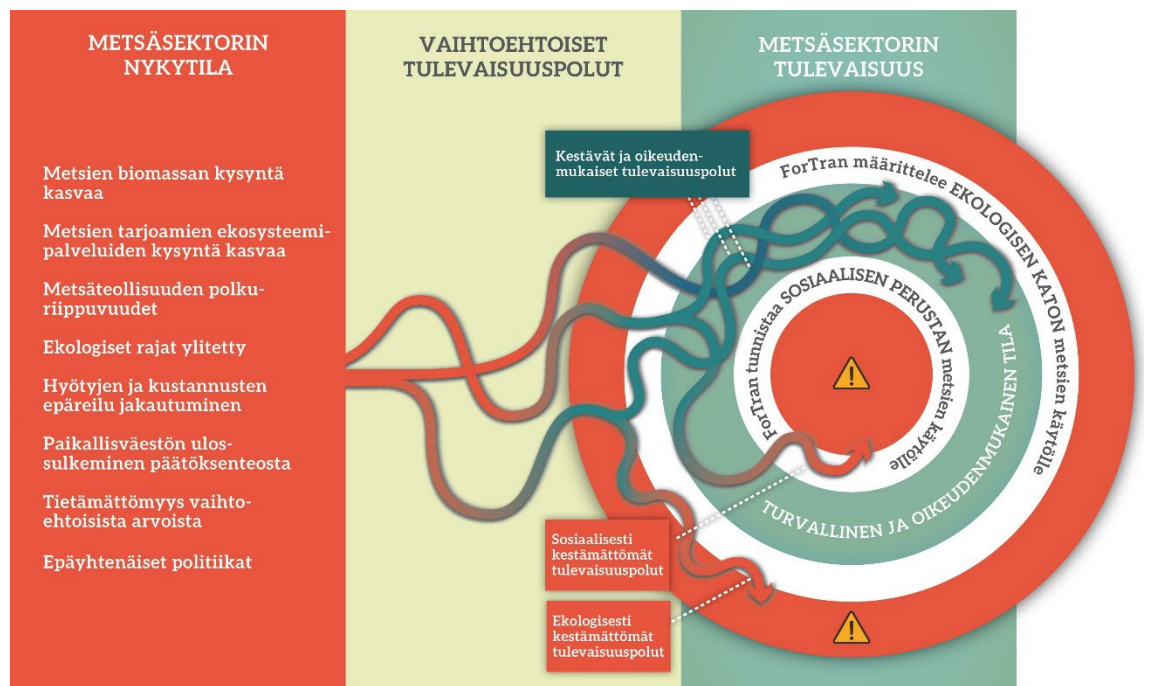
METSÄSEKTORIN NYKYTILA

Metsien biomassan kysyntä kasvaa

Metsien tarjoamien ekosysteemipalveluiden kysyntä kasvaa

Metsäteollisuuden polkuriippuvuudet

Ekologiset rajat ylitetty

Hyötyjen ja kustannusten epäreilu jakautuminen

Paikallisväestön ulossulkeminen päätöksenteosta

Tietämättömyys vaihtoehtoisista arvoista

Epäyhtenäiset politiikat

VAIHTOEHTOISET TULEVAISUUSPOLUT

METSÄSEKTORIN TULEVAISUUS

Kestävät ja oikeudenmukaiset tulevaisuuspolut

ForTran määrittelee EKOLOGISEN KATON metsien käytölle

ForTran tunnistaa SOSIAALISEN PERUSTAN metsien käytölle

TURVALLINEN JA OIKEUDENMUKAINEN TILA

Sosiaalisesti kestämättömät tulevaisuuspolut

Ekologisesti kestämättömät tulevaisuuspolut